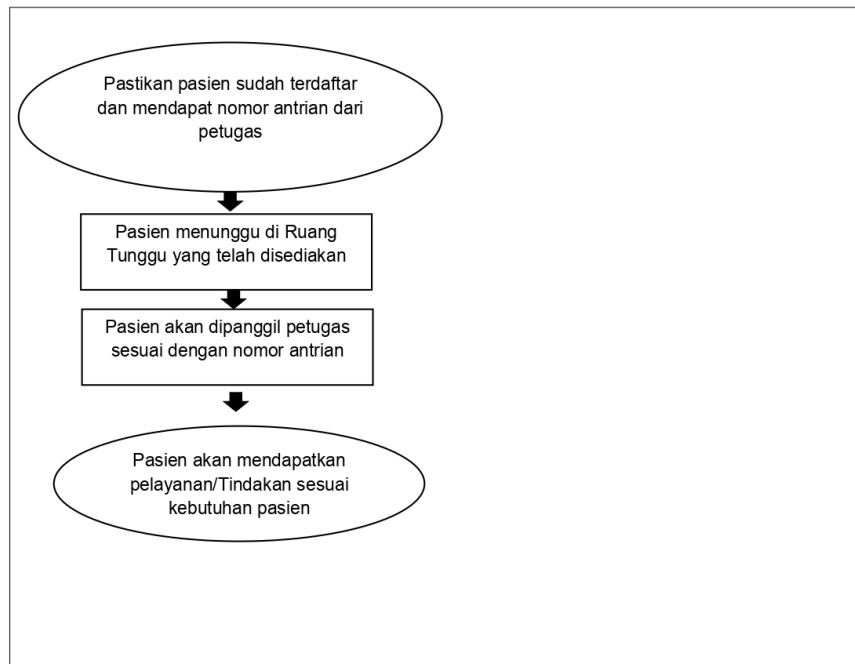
Pastikan pasien sudah terdaftar dan mendapat nomor antrian dari petugas

Pasien menunggu di Ruang Tunggu yang telah disediakan

Pasien akan dipanggil petugas sesuai dengan nomor antrian

Pasien akan mendapatkan pelayanan/Tindakan sesuai kebutuhan pasien